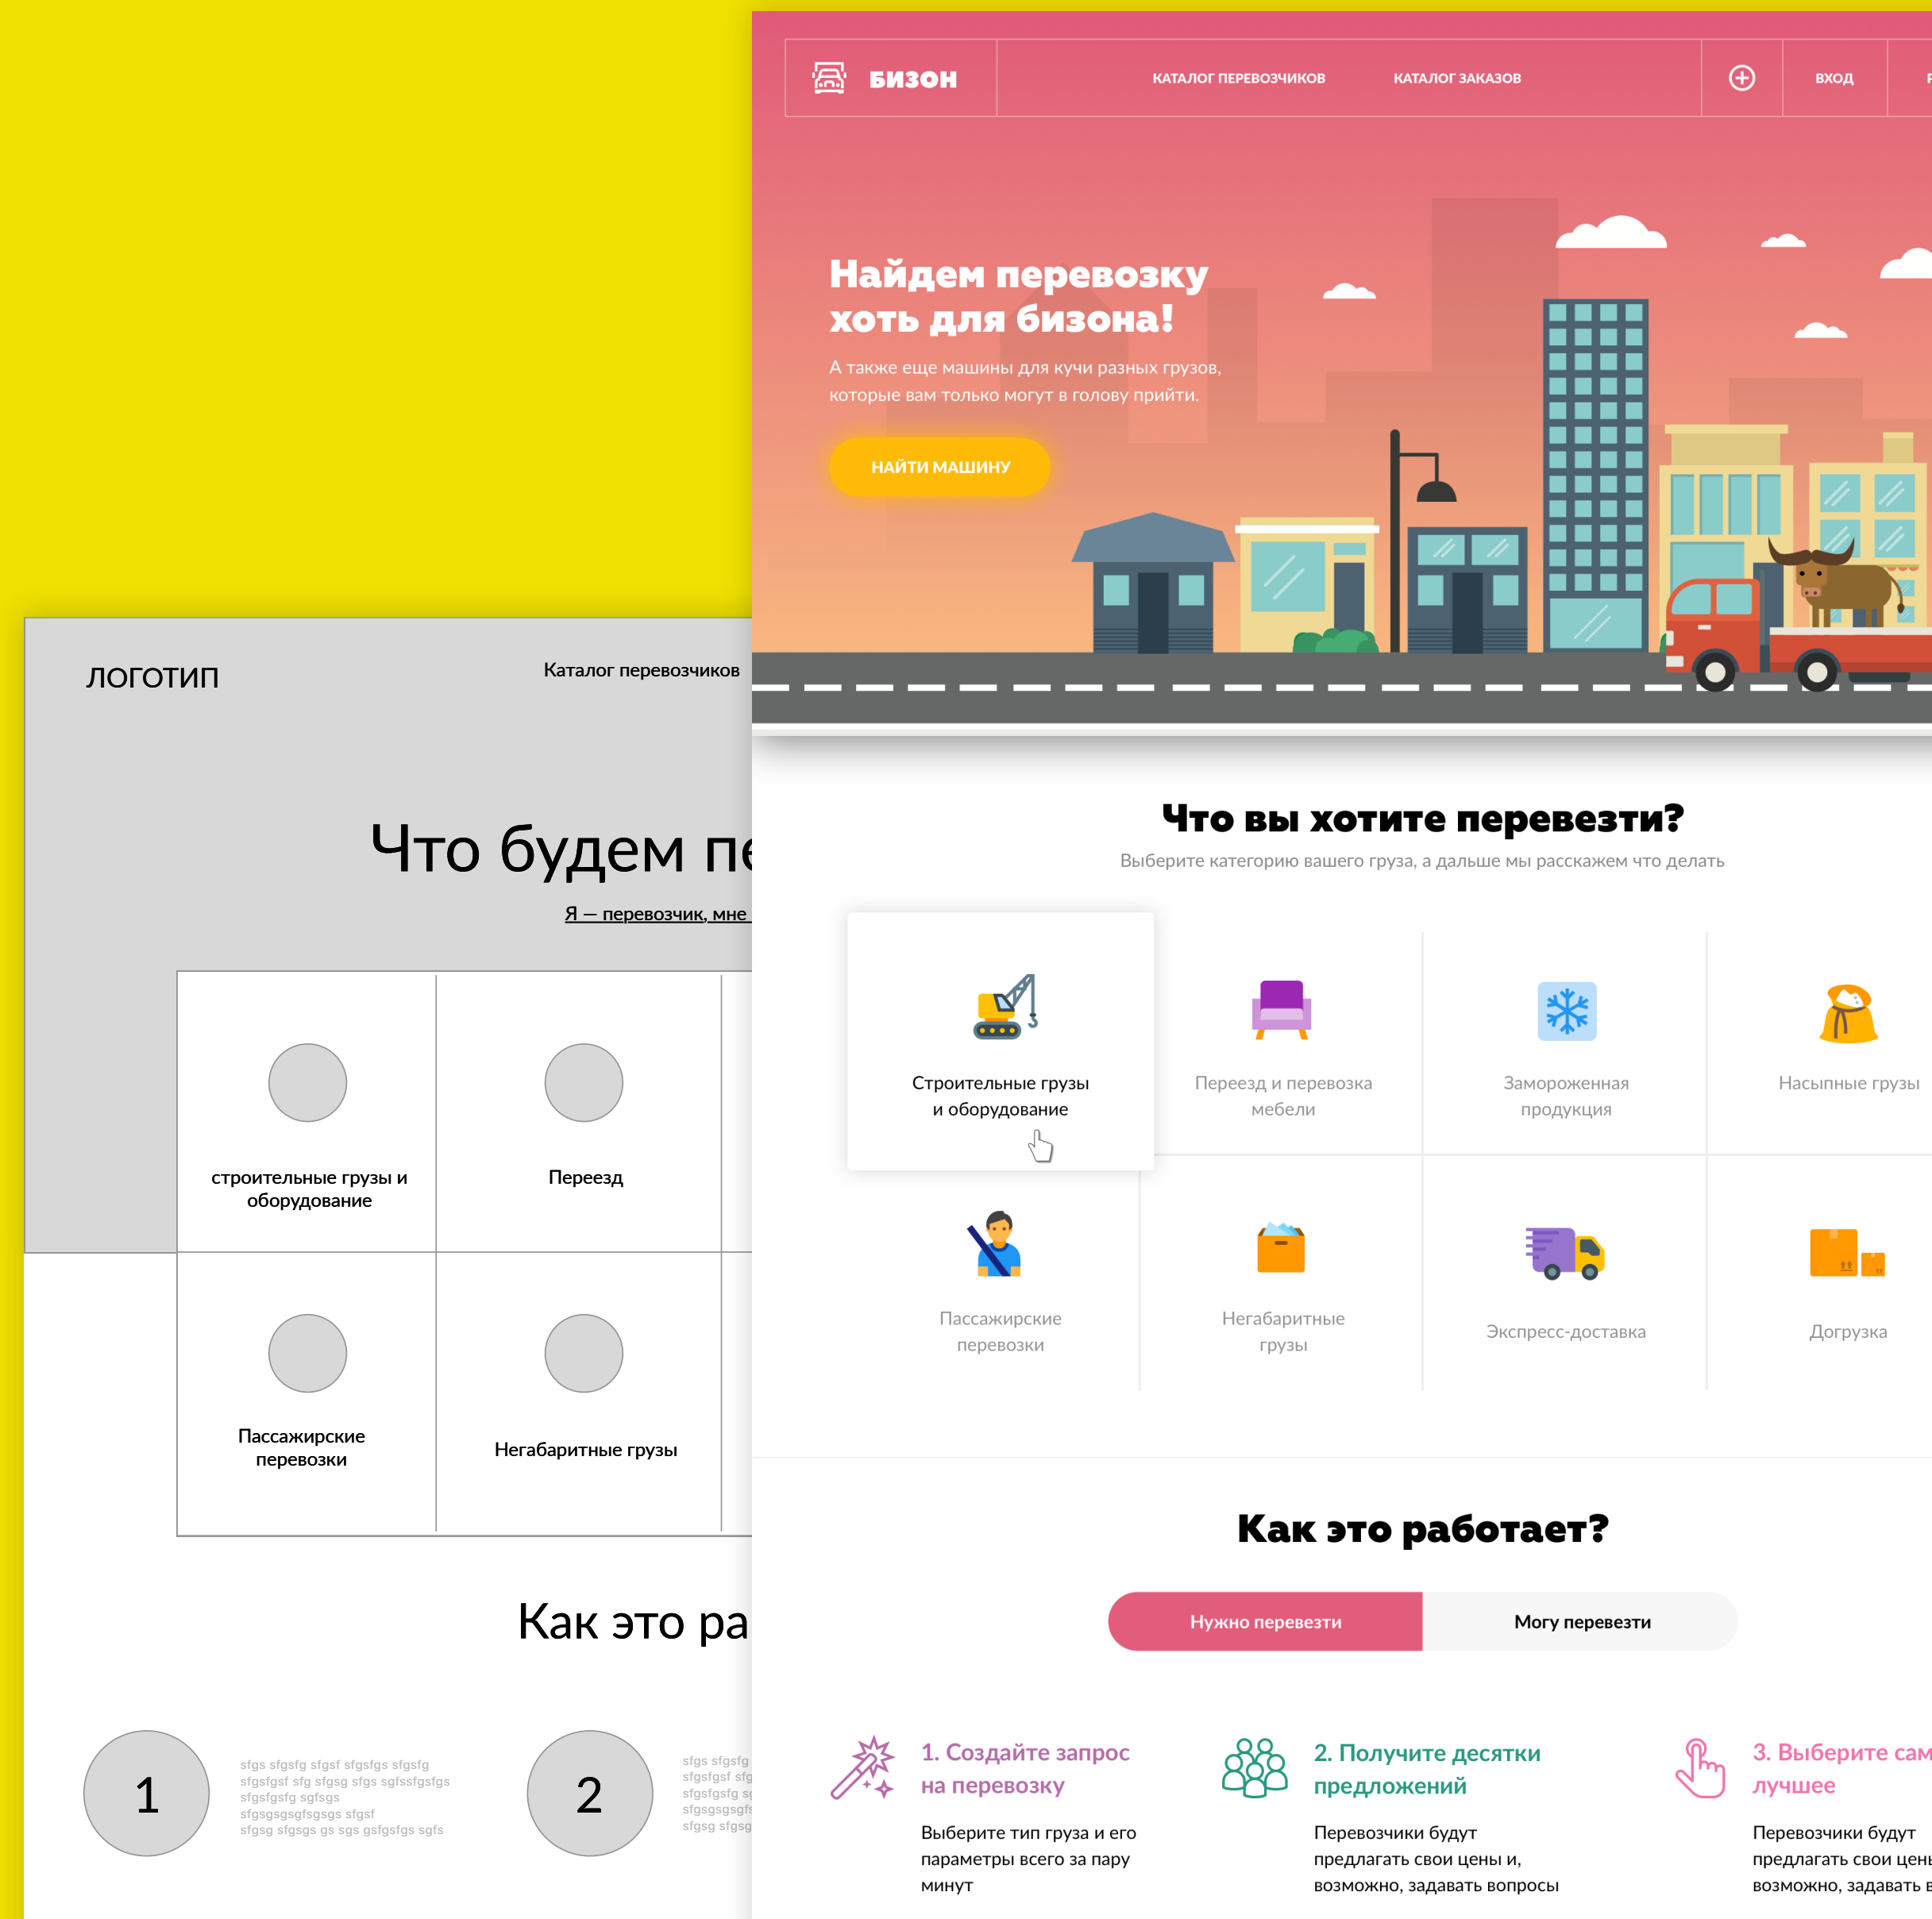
ЛОГОТИП

Каталог перевозчиков

Что будем пе

Я — перевозчик, мне

строительные грузы и оборудование

Переезд

Пассажирские перевозки

Негабаритные грузы

Как это ра

1

sfgs sfgsfg sfgsf sfgsfgs sfgsfg sfgsfgsf sfg sfgsg sfgs sgfssfgsfgs sfgsfgsfg sgfsgs sfgsgsgsgfsgsgs sfgsf sfgsg sfgsgs gs sgs gsfgsfgs sgfs

2

sfgs sfgsfg sfgsfgsf sfg sfgsfgsfg sg sfgsgsgsgfs sfgsg sfgsg

БИЗОН

КАТАЛОГ ПЕРЕВОЗЧИКОВ

КАТАЛОГ ЗАКАЗОВ

ВХОД

Найдем перевозку хоть для бизона!

А также еще машины для кучи разных грузов, которые вам только могут в голову прийти.

НАЙТИ МАШИНУ

Что вы хотите перевезти?

Выберите категорию вашего груза, а дальше мы расскажем что делать

Строительные грузы и оборудование

Переезд и перевозка мебели

Замороженная продукция

Насыпные грузы

Пассажирские перевозки

Негабаритные грузы

Экспресс-доставка

Догрузка

Как это работает?

Нужно перевезти

Могу перевезти

1. Создайте запрос на перевозку

Выберите тип груза и его параметры всего за пару минут

2. Получите десятки предложений

Перевозчики будут предлагать свои цены и, возможно, задавать вопросы

3. Выберите сам лучшее

Перевозчики будут предлагать свои цены возможно, задавать в